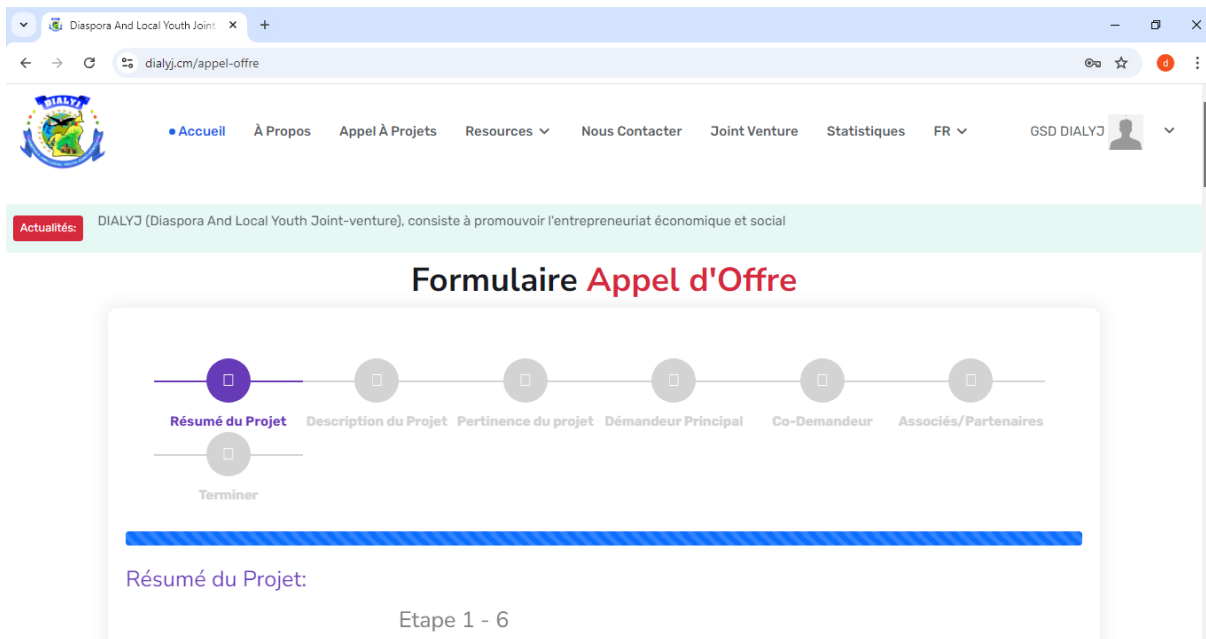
Diaspora And Local Youth Joint ×

dialyj.cm/appel-offre

d

DIALYJ

Accueil À Propos Appel À Projets Resources FR Nous Contacter Joint Venture Statistiques FR GSD DIALYJ

Actualités: DIALYJ (Diaspora And Local Youth Joint-venture), consiste à promouvoir l'entrepreneuriat économique et social

Formulaire Appel d'Offre

Résumé du Projet Description du Projet Pertinence du projet Démandeur Principal Co-Demandeur Associés/Partenaires

Terminer

Résumé du Projet:

Etape 1 - 6